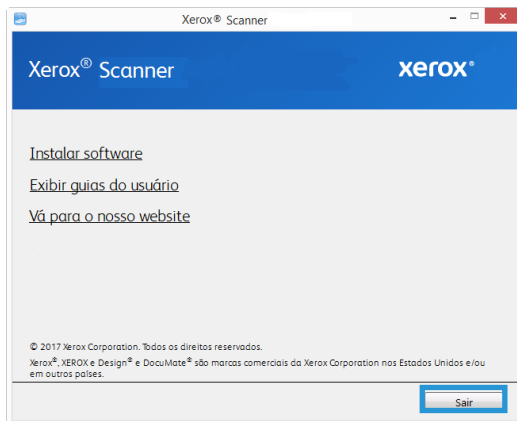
Xerox® Scanner

Xerox® Scanner

xerox®

Instalar software

Exibir guias do usuário

Vá para o nosso website

© 2017 Xerox Corporation. Todos os direitos reservados.

Xerox®, XEROX e Design® e DocuMate® são marcas comerciais da Xerox Corporation nos Estados Unidos e/ou em outros países.

Sair